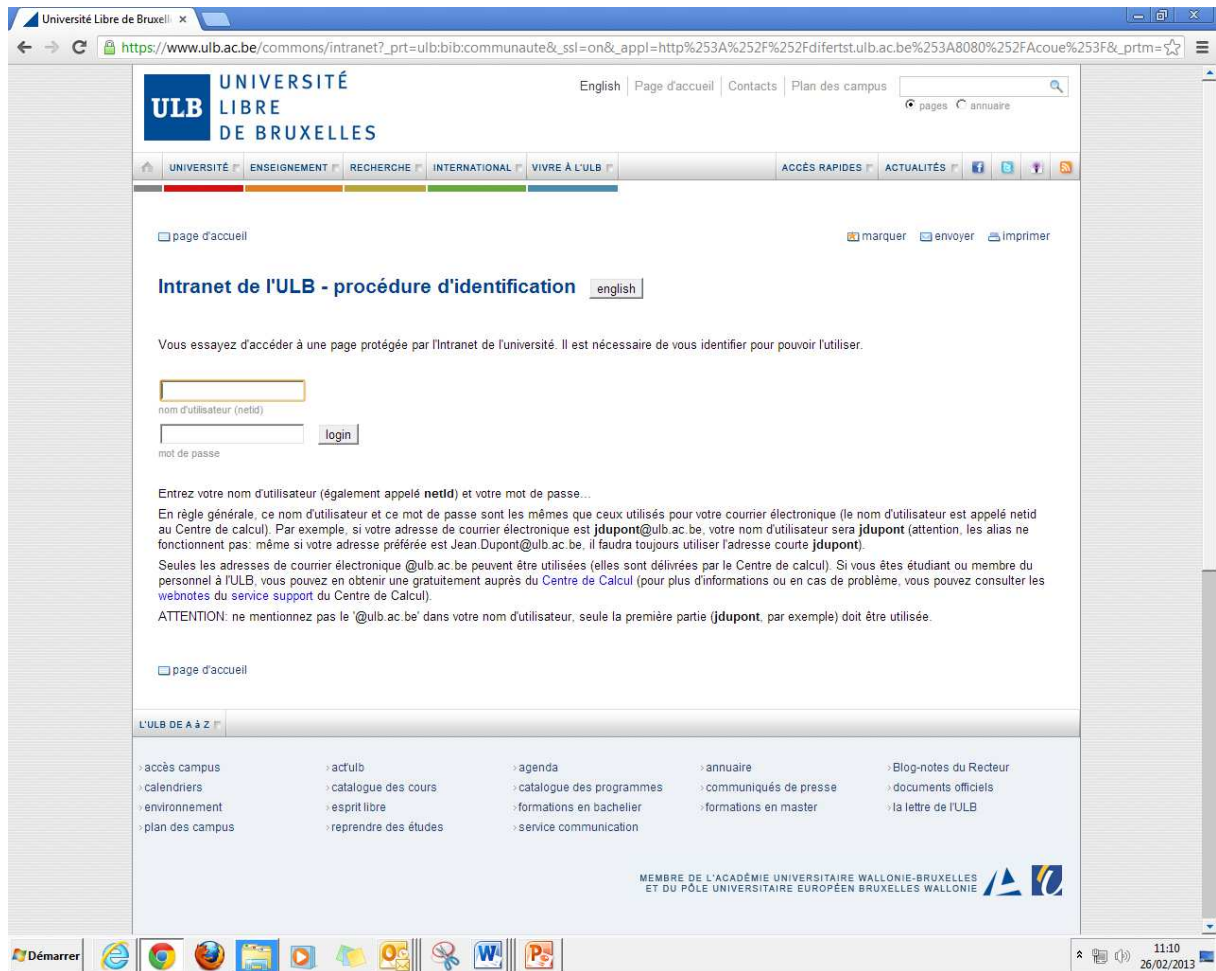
Université Libre de Bruxell ×

https://www.ulb.ac.be/commons/intranet?_prt=ulb:bib:communaute&_ssl=on&_appl=http%253A%252F%252Fdifertst.ulb.ac.be%253A8080%252FAcoue%253F&_prtm=

ULB UNIVERSITÉ LIBRE DE BRUXELLES

English | Page d'accueil | Contacts | Plan des campus

pages annuaire

UNIVERSITÉ | ENSEIGNEMENT | RECHERCHE | INTERNATIONAL | VIVRE À L'ULB | ACCÈS RAPIDES | ACTUALITÉS

page d'accueil

marquer envoyer imprimer

Intranet de l'ULB - procédure d'identification english

Vous essayez d'accéder à une page protégée par l'Intranet de l'université. Il est nécessaire de vous identifier pour pouvoir l'utiliser.

nom d'utilisateur (netid)

login

mot de passe

Entrez votre nom d'utilisateur (également appelé **netId**) et votre mot de passe...

En règle générale, ce nom d'utilisateur et ce mot de passe sont les mêmes que ceux utilisés pour votre courrier électronique (le nom d'utilisateur est appelé netid au Centre de calcul). Par exemple, si votre adresse de courrier électronique est **jdupont**@ulb.ac.be, votre nom d'utilisateur sera **jdupont** (attention, les alias ne fonctionnent pas: même si votre adresse préférée est Jean.Dupont@ulb.ac.be, il faudra toujours utiliser l'adresse courte **jdupont**).

Seules les adresses de courrier électronique @ulb.ac.be peuvent être utilisées (elles sont délivrées par le Centre de calcul). Si vous êtes étudiant ou membre du personnel à l'ULB, vous pouvez en obtenir une gratuitement auprès du Centre de Calcul (pour plus d'informations ou en cas de problème, vous pouvez consulter les webnotes du service support du Centre de Calcul).

ATTENTION: ne mentionnez pas le '@ulb.ac.be' dans votre nom d'utilisateur, seule la première partie (**jdupont**, par exemple) doit être utilisée.

page d'accueil

L'ULB DE A à Z

accès campus | act'ulb | agenda | annuaire | Blog-notes du Recteur
calendriers | catalogue des cours | catalogue des programmes | communiqués de presse | documents officiels
environnement | esprit libre | formations en bachelier | formations en master | la lettre de l'ULB
plan des campus | reprendre des études | service communication

MEMBRE DE L'ACADÉMIE UNIVERSITAIRE WALLONIE-BRUXELLES ET DU PÔLE UNIVERSITAIRE EUROPÉEN BRUXELLES WALLONIE

Démarrer

11:10
26/02/2013